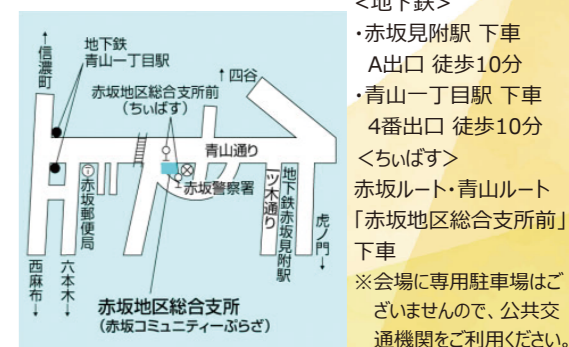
↑信濃町

地下鉄 青山一丁目駅

↑四谷

赤坂地区総合支所前（ちぃばす）

青山通り

赤坂警察署

赤坂郵便局

一ツ木通り

地下鉄赤坂見附駅

虎ノ門↓

西麻布↓

六本木↓

赤坂地区総合支所
（赤坂コミュニティーぷらざ）

<地下鉄>
・赤坂見附駅 下車
A出口 徒歩10分
・青山一丁目駅 下車
4番出口 徒歩10分
<ちぃばす>
赤坂ルート・青山ルート
「赤坂地区総合支所前」下車
※会場に専用駐車場はございませんので、公共交通機関をご利用ください。